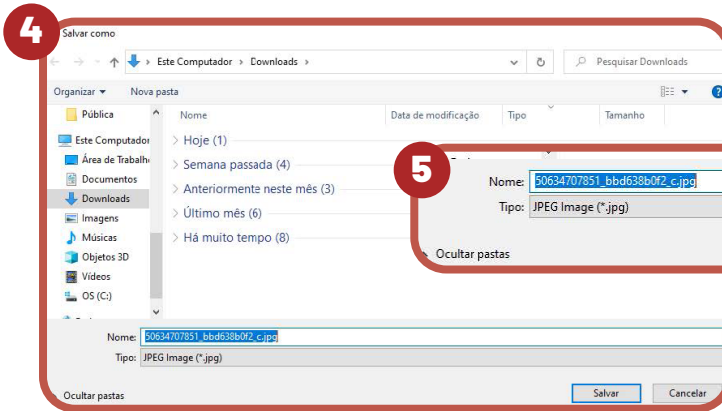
4
Salvar como
Este Computador › Downloads ›
Pesquisar Downloads
Organizar ▾
Nova pasta
Pública
Este Computador
Área de Trabalho
Documentos
Downloads
Imagens
Músicas
Objetos 3D
Vídeos
OS (C:)
Nome
Data de modificação
Tipo
Tamanho
Hoje (1)
Semana passada (4)
Anteriormente neste mês (3)
Último mês (6)
Há muito tempo (8)
5
Nome: 50634707851_bbd638b0f2_c.jpg
Tipo: JPEG Image (*.jpg)
Ocultar pastas
Nome: 50634707851_bbd638b0f2_c.jpg
Tipo: JPEG Image (*.jpg)
Ocultar pastas
Salvar
Cancelar